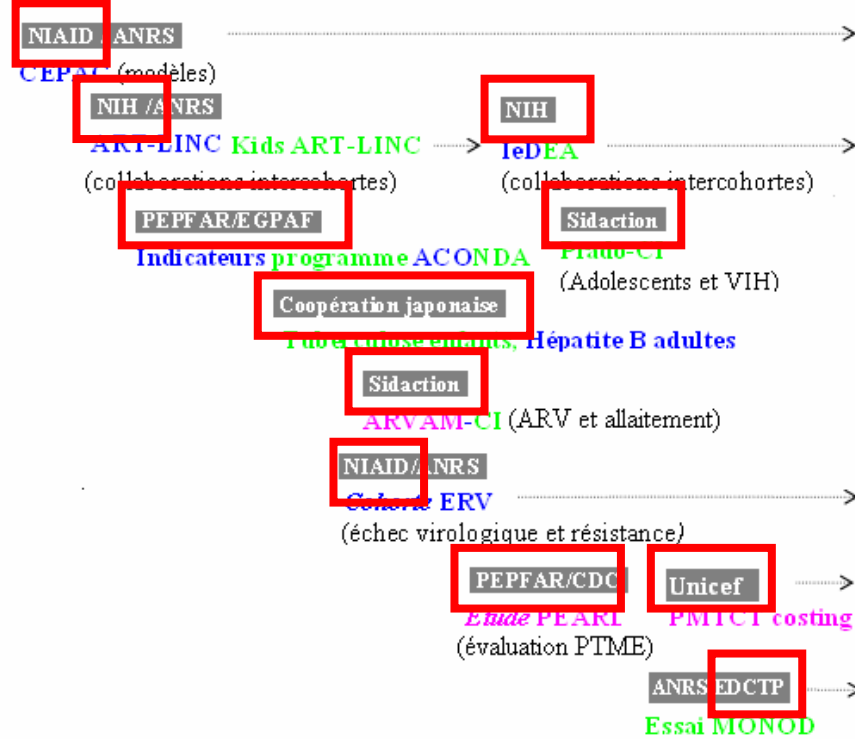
NIAID / ANRS
CEPAC (modèles)

NIH / ANRS
ART-LINC Kids ART-LINC
(collaborations intercohortes)

NIH
IeDEA
(collaborations intercohortes)

PEPFAR/EGPAF
Indicateurs programme ACONDA

Sidaction
Pradό-CI
(Adolescents et VIH)

Coopération japonaise
Tuberculose enfants, Hépatite B adultes

Sidaction
ARVAM-CI (ARV et allaitement)

NIAID/ANRS
Cohorte ERV
(échec virologique et résistance)

PEPFAR/CDC
Etude PEARL
(évaluation PTME)

Unicef
PMTCT costing

ANRS EDCTP
Essai MONOD